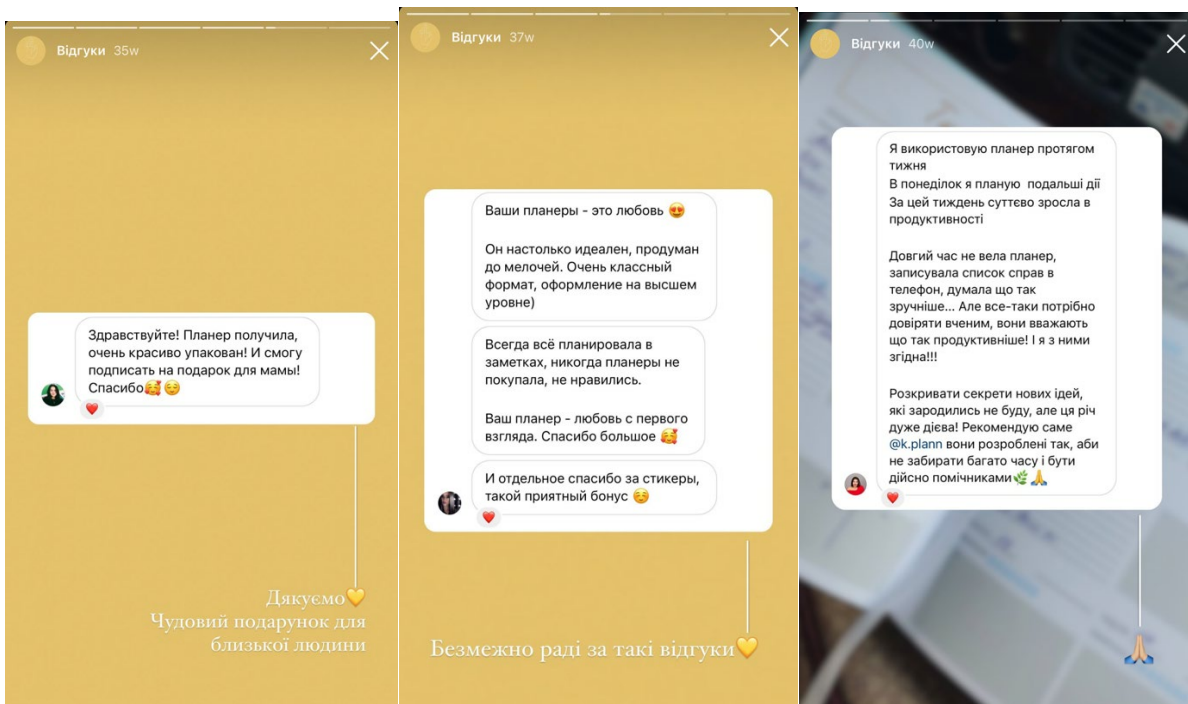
Відгуки 35w

Здравствуйте! Планер получила, очень красиво упакован! И смогу подписать на подарок для мамы! Спасибо🥰☺️

Дякуємо💛
Чудовий подарунок для близької людини

Відгуки 37w

Ваши планеры - это любовь 😍

Он настолько идеален, продуман до мелочей. Очень классный формат, оформление на высшем уровне)

Всегда всё планировала в заметках, никогда планеры не покупала, не нравились.

Ваш планер - любовь с первого взгляда. Спасибо большое 🥰

И отдельное спасибо за стикеры, такой приятный бонус ☺️

Безмежно раді за такі відгуки💛

Відгуки 40w

Я використовую планер протягом тижня
В понеділок я планую подальші дії
За цей тиждень суттєво зросла в продуктивності

Довгий час не вела планер, записувала список справ в телефон, думала що так зручніше... Але все-таки потрібно довіряти вченим, вони вважають що так продуктивніше! І я з ними згідна!!!

Розкривати секрети нових ідей, які зародились не буду, але ця річ дуже дієва! Рекомендую саме @k.plann вони розроблені так, аби не забирати багато часу і бути дійсно помічниками🌿🙏

🙏